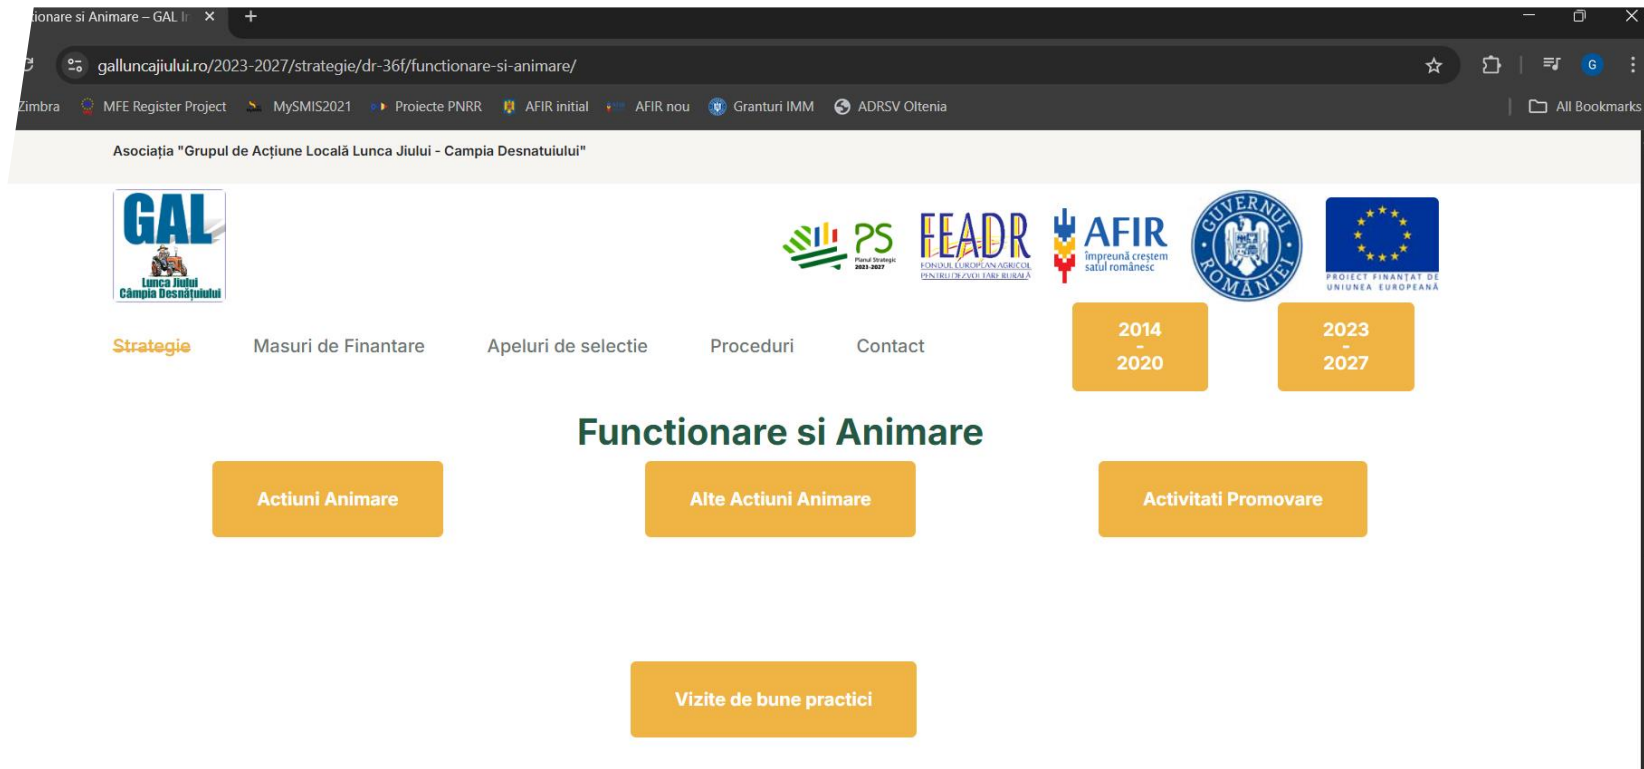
ionare si Animare – GAL l

galluncajiului.ro/2023-2027/strategie/dr-36f/functionare-si-animare/

Zimbra MFE Register Project MySMIS2021 Proiecte PNRR AFIR initial AFIR nou Granturi IMM ADRSV Oltenia All Bookmarks

Asociația "Grupul de Acțiune Locală Lunca Jiului - Campia Desnatuiului"

GAL
Lunca Jiului
Câmpia Desnățuiului

PS
Planul Strategic 2023-2027

FEADR
FONDUL EUROPEAN AGRICOL PENTRU DEZVOLTARE RURALĂ

AFIR
Împreună creștem satul românesc

GUVERNUL ROMÂNIEI

PROIECT FINANȚAT DE UNIUNEA EUROPEANĂ

Strategie Masuri de Finantare Apeluri de selectie Proceduri Contact

2014 - 2020

2023 - 2027

Functionare si Animare

Actiuni Animare

Alte Actiuni Animare

Activitati Promovare

Vizite de bune practici